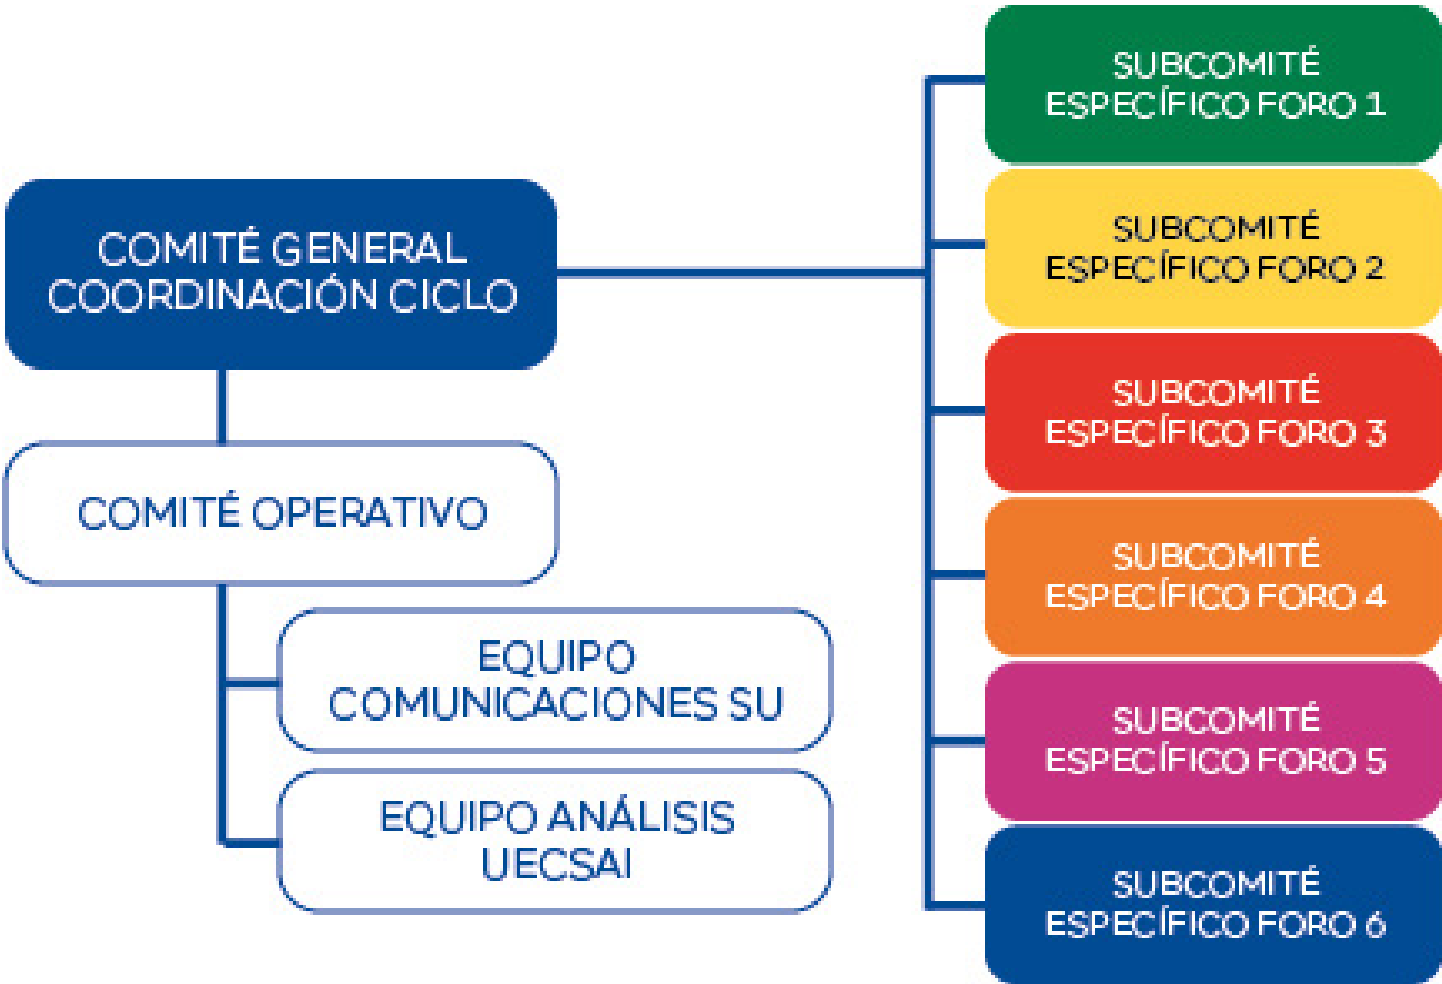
COMITÉ GENERAL COORDINACIÓN CICLO

COMITÉ OPERATIVO

EQUIPO COMUNICACIONES SU

EQUIPO ANÁLISIS UECSAI

SUBCOMITÉ ESPECÍFICO FORO 1

SUBCOMITÉ ESPECÍFICO FORO 2

SUBCOMITÉ ESPECÍFICO FORO 3

SUBCOMITÉ ESPECÍFICO FORO 4

SUBCOMITÉ ESPECÍFICO FORO 5

SUBCOMITÉ ESPECÍFICO FORO 6